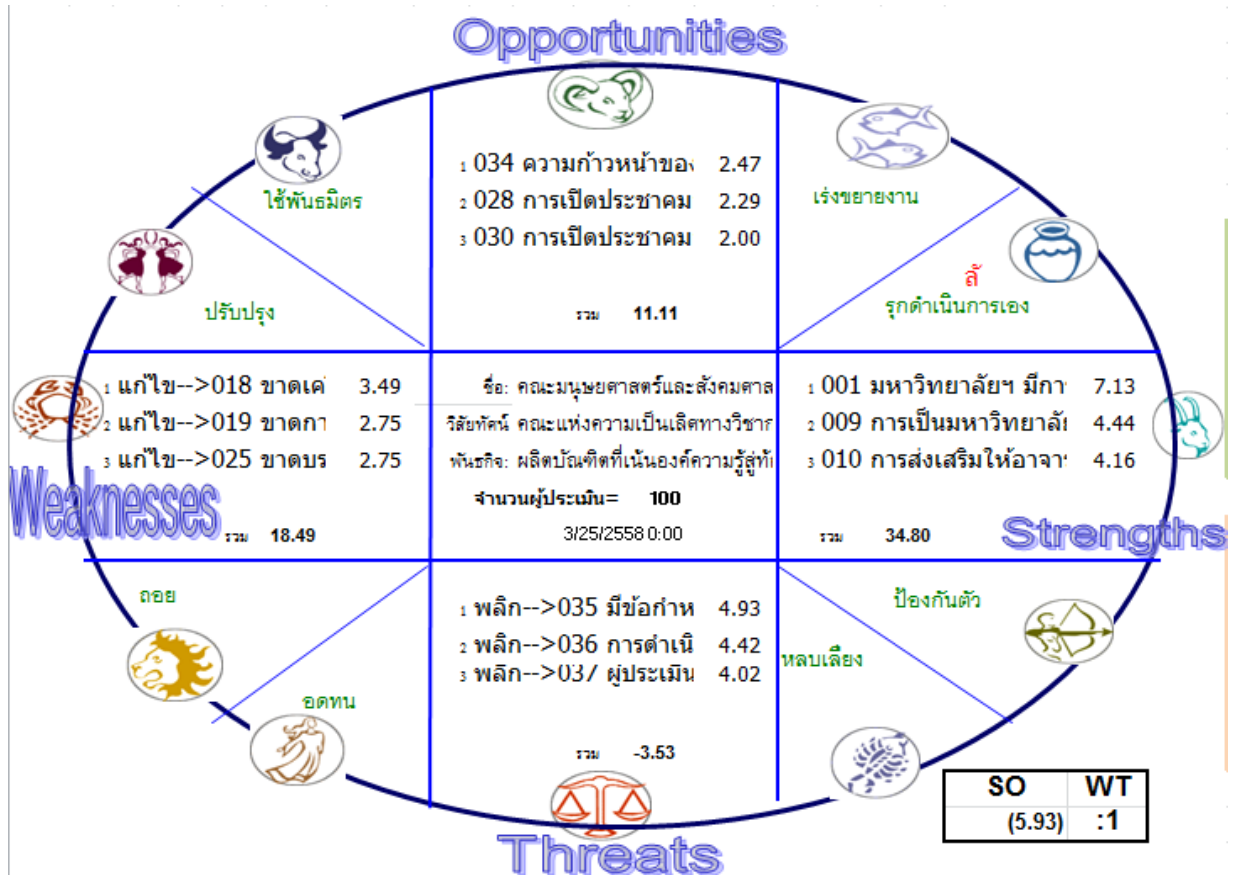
Opportunities

ใช้พันธมิตร

1 034 ความก้าวหน้าขอ 2.47
2 028 การเปิดประชาคม 2.29
3 030 การเปิดประชาคม 2.00

รวม 11.11

เร่งขยายงาน

ปรับปรุง

ลั้
รุกดำเนินการเอง

1 แก้ไข-->018 ขาดเค 3.49
2 แก้ไข-->019 ขาดกา 2.75
3 แก้ไข-->025 ขาดบร 2.75

Weaknesses

รวม 18.49

ชื่อ: คณะมนุษยศาสตร์และสังคมศาส
วิสัยทัศน์ คณะแห่งความเป็นเลิศทางวิชาก
พันธกิจ: ผลิตบัณฑิตที่เน้นองค์ความรู้สู่ท้
จำนวนผู้ประเมิน= 100
3/25/2558 0:00

1 001 มหาวิทยาลัยฯ มีกา 7.13
2 009 การเป็นมหาวิทยาลั 4.44
3 010 การส่งเสริมให้อาจา 4.16

รวม 34.80

Strengths

ถอย

1 พลิก-->035 มีข้อกำห 4.93
2 พลิก-->036 การดำเนิ 4.42
3 พลิก-->037 ผู้ประเมิน 4.02

ป้องกันตัว

หลบเลี่ยง

อดทน

รวม -3.53

Threats

| SO | WT |
|---|---|
| (5.93) | :1 |